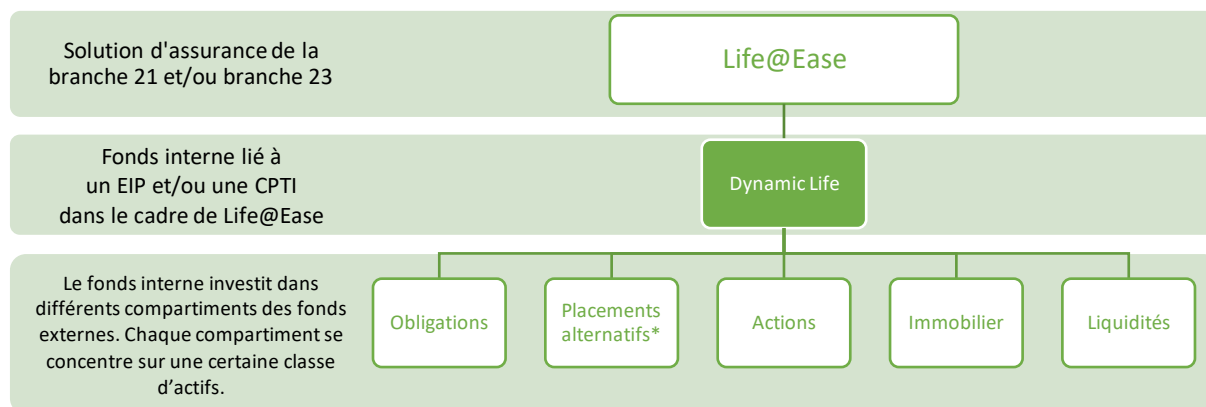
Solution d'assurance de la branche 21 et/ou branche 23

Life@Ease

Fonds interne lié à un EIP et/ou une CPTI dans le cadre de Life@Ease

Dynamic Life

Le fonds interne investit dans différents compartiments des fonds externes. Chaque compartiment se concentre sur une certaine classe d'actifs.

Obligations

Placements alternatifs*

Actions

Immobilier

Liquidités